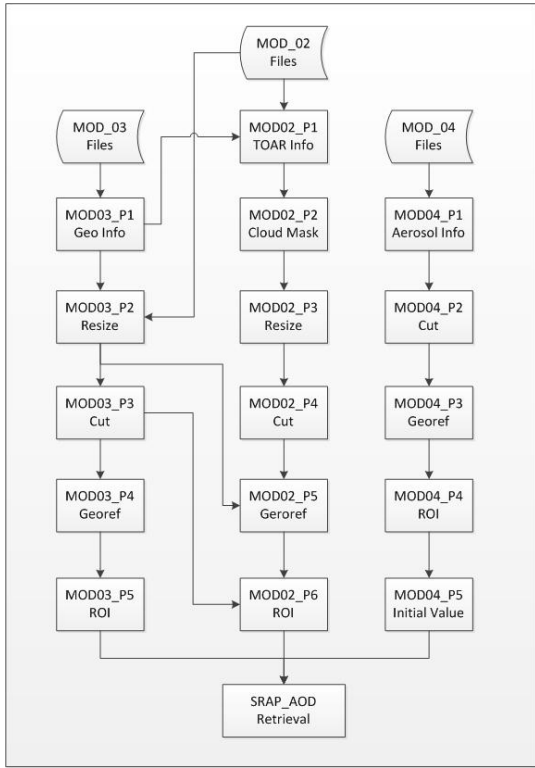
MOD_02
Files

MOD_03
Files

MOD02_P1
TOAR Info

MOD_04
Files

MOD03_P1
Geo Info

MOD02_P2
Cloud Mask

MOD04_P1
Aerosol Info

MOD03_P2
Resize

MOD02_P3
Resize

MOD04_P2
Cut

MOD03_P3
Cut

MOD02_P4
Cut

MOD04_P3
Georef

MOD03_P4
Georef

MOD02_P5
Geroref

MOD04_P4
ROI

MOD03_P5
ROI

MOD02_P6
ROI

MOD04_P5
Initial Value

SRAP_AOD
Retrieval